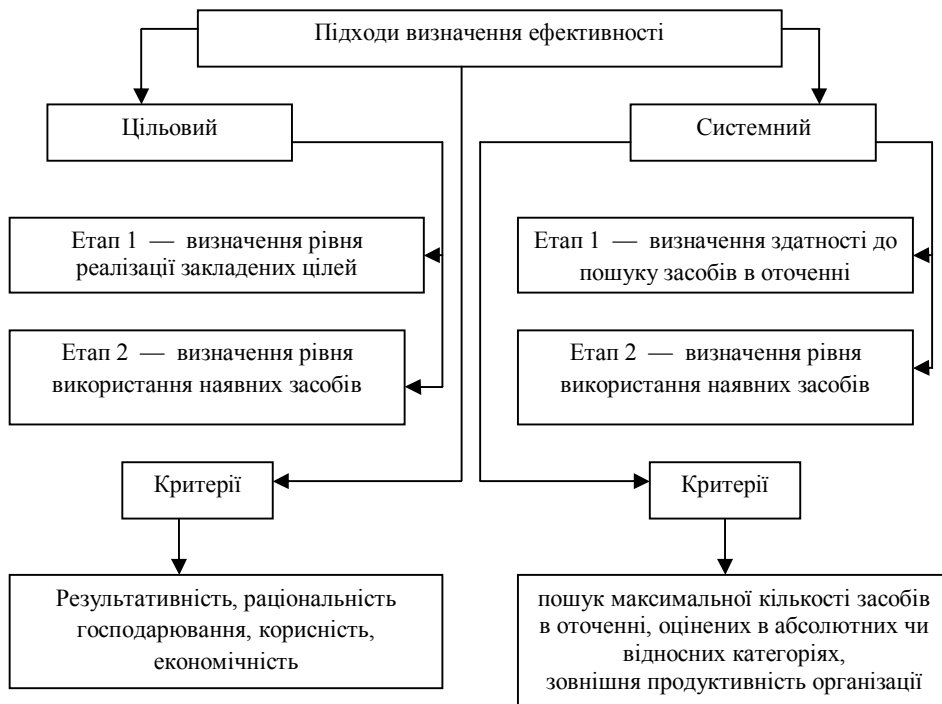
Підходи визначення ефективності

Цільовий

Етап 1 — визначення рівня реалізації закладених цілей

Етап 2 — визначення рівня використання наявних засобів

Критерії

Результативність, раціональність господарювання, корисність, економічність

Системний

Етап 1 — визначення здатності до пошуку засобів в оточенні

Етап 2 — визначення рівня використання наявних засобів

Критерії

пошук максимальної кількості засобів в оточенні, оцінених в абсолютних чи відносних категоріях, зовнішня продуктивність організації